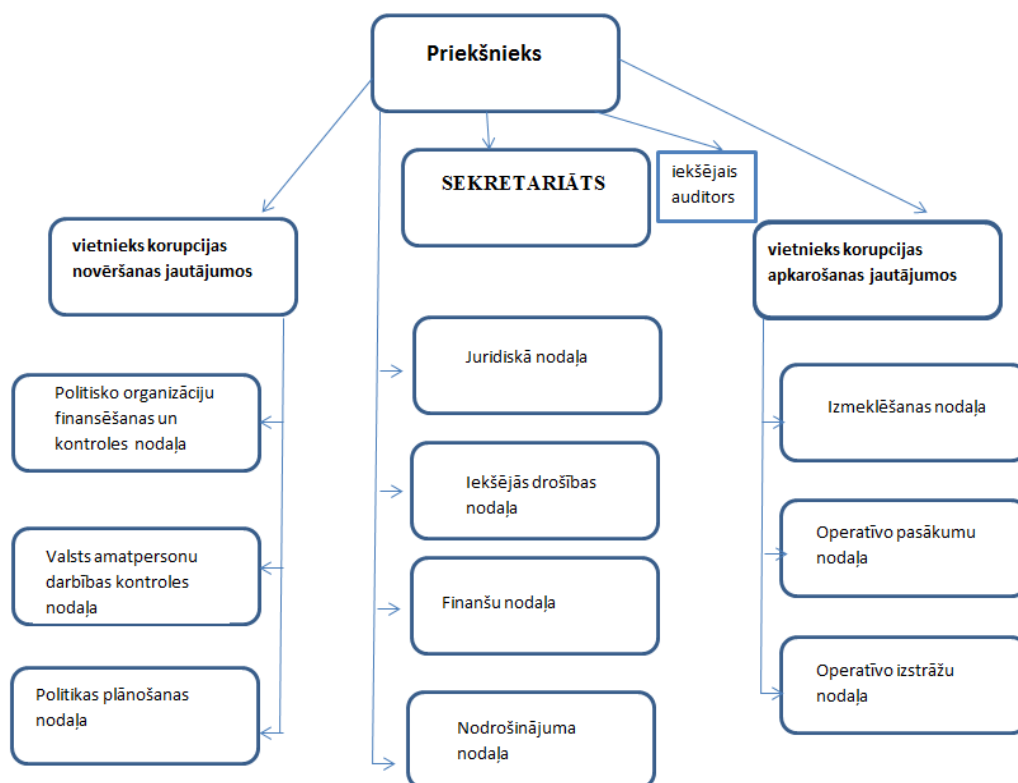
Priekšnieks

SEKRETARIĀTS

iekšējais auditors

vietnieks korupcijas novēršanas jautājumos

vietnieks korupcijas apkarošanas jautājumos

Politisko organizāciju finansēšanas un kontroles nodaļa

Valsts amatpersonu darbības kontroles nodaļa

Politikas plānošanas nodaļa

Juridiskā nodaļa

Iekšējās drošības nodaļa

Finanšu nodaļa

Nodrošinājuma nodaļa

Izmeklēšanas nodaļa

Operatīvo pasākumu nodaļa

Operatīvo izstrāžu nodaļa